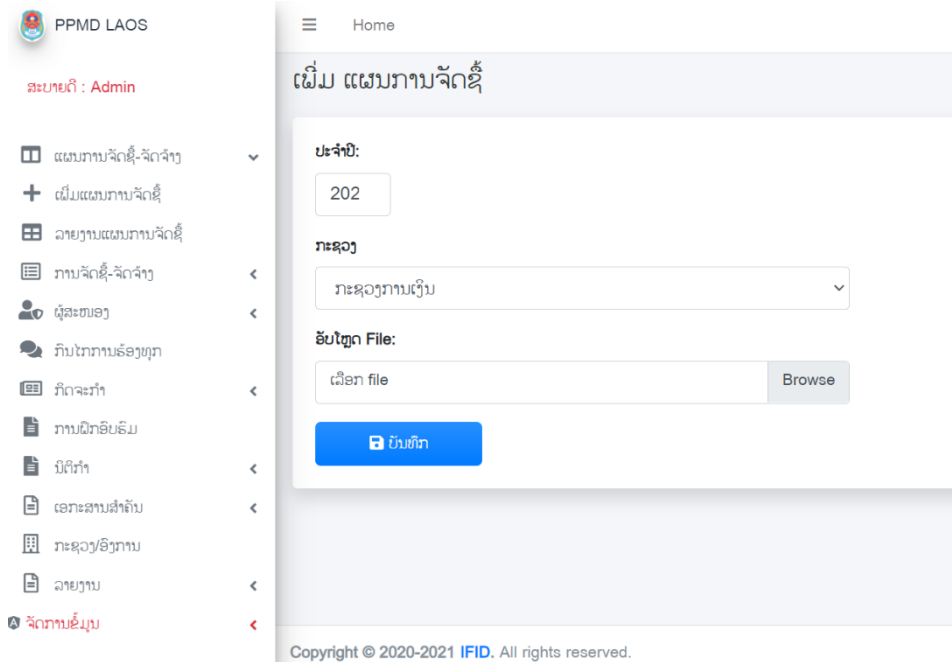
PPMD LAOS

ສະບາຍດີ : Admin

ແຜນການຈັດຊື້-ຈັດຈ້າງ
ເພີ່ມແຜນການຈັດຊື້
ລາຍງານແຜນການຈັດຊື້
ການຈັດຊື້-ຈັດຈ້າງ
ຜູ້ສະໜອງ
ກົນໄກການຮ້ອງທຸກ
ກິດຈະກຳ
ການຝຶກອົບຮົມ
ນິຕິກຳ
ເອກະສານສຳຄັນ
ກະຊວງ/ອົງການ
ລາຍງານ
ຈັດການຂໍ້ມູນ

Home

ເພີ່ມ ແຜນການຈັດຊື້

ປະຈຳປີ:
202

ກະຊວງ
ກະຊວງການເງິນ

ອັບໂຫຼດ File:
ເລືອກ file
Browse

ບັນທຶກ

Copyright © 2020-2021 IFID. All rights reserved.